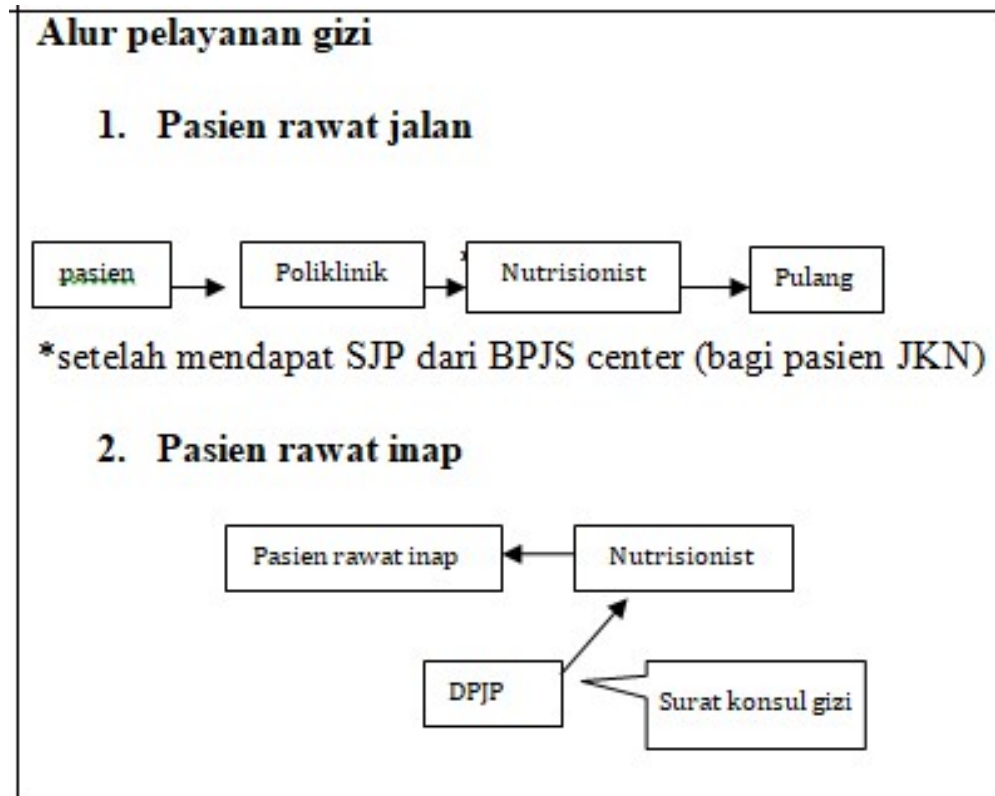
Alur pelayanan gizi

1. Pasien rawat jalan

pasien

Poliklinik

*

Nutrisionist

Pulang

*setelah mendapat SJP dari BPJS center (bagi pasien JKN)

2. Pasien rawat inap

Pasien rawat inap

Nutrisionist

DPJP

Surat konsul gizi